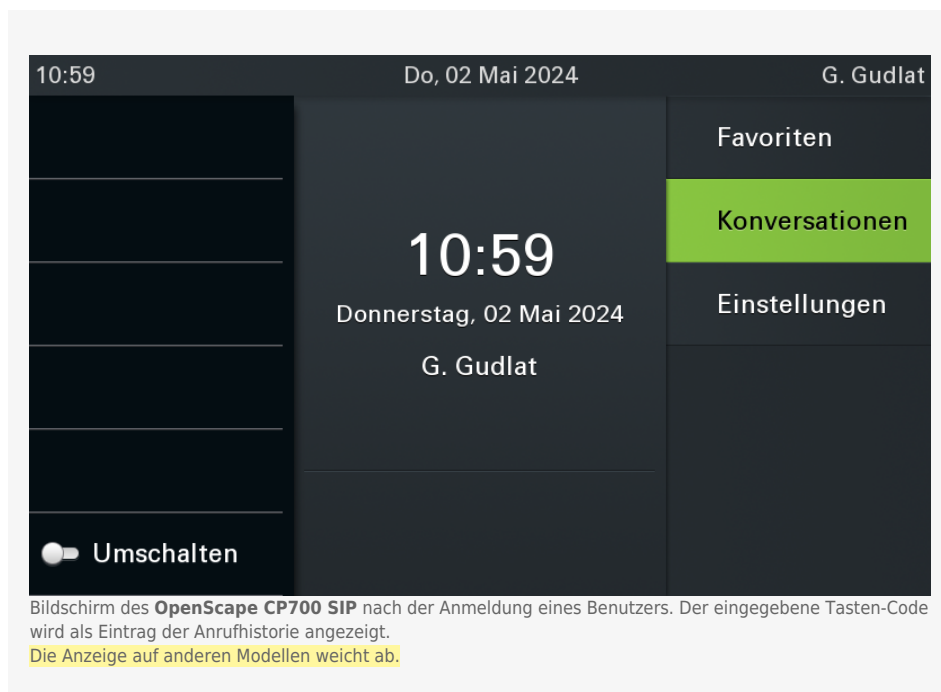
10:59 Do, 02 Mai 2024 G. Gudlat

10:59
Donnerstag, 02 Mai 2024
G. Gudlat

Favoriten
Konversationen
Einstellungen

Umschalten

Bildschirm des **OpenScape CP700 SIP** nach der Anmeldung eines Benutzers. Der eingegebene Tasten-Code wird als Eintrag der Anrufhistorie angezeigt.
Die Anzeige auf anderen Modellen weicht ab.